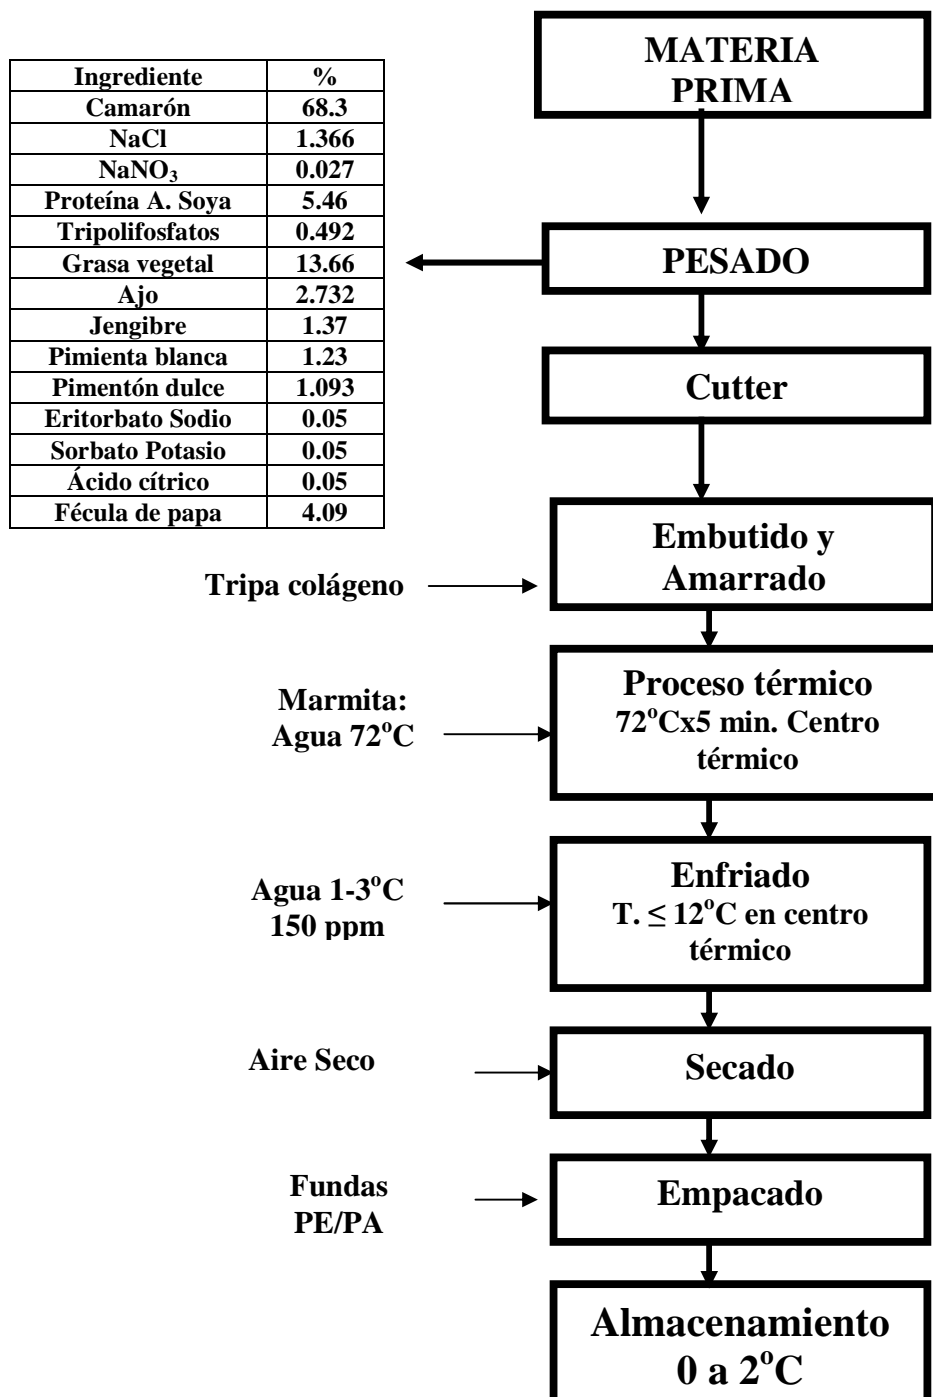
| Ingrediente | % |
|---|---|
| Camarón | 68.3 |
| NaCl | 1.366 |
| $NaNO_3$ | 0.027 |
| Proteína A. Soya | 5.46 |
| Tripolifosfatos | 0.492 |
| Grasa vegetal | 13.66 |
| Ajo | 2.732 |
| Jengibre | 1.37 |
| Pimienta blanca | 1.23 |
| Pimentón dulce | 1.093 |
| Eritorbato Sodio | 0.05 |
| Sorbato Potasio | 0.05 |
| Ácido cítrico | 0.05 |
| Fécula de papa | 4.09 |

MATERIA PRIMA

PESADO

Cutter

Tripa colágeno

Embutido y Amarrado

Marmita: Agua 72$^{o}$C

Proceso térmico
72$^{o}$Cx5 min. Centro térmico

Agua 1-3$^{o}$C 150 ppm

Enfriado
T. $\leq$ 12$^{o}$C en centro térmico

Aire Seco

Secado

Fundas PE/PA

Empacado

Almacenamiento 0 a 2$^{o}$C